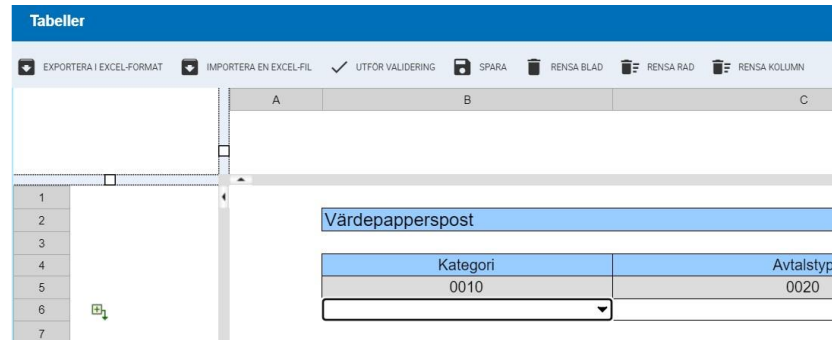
Tabeller

EXPORTERA I EXCEL-FORMAT  IMPORTERA EN EXCEL-FIL  UTFÖR VALIDERING  SPARA  RENSA BLAD  RENSA RAD  RENSA KOLUMN

| | A | B | C |
|---|---|---|---|
| 1 | | | |
| 2 | | Värdepapperspost | |
| 3 | | | |
| 4 | | Kategori | Avtalstyp |
| 5 | | 0010 | 0020 |
| 6 | | | |
| 7 | | | |